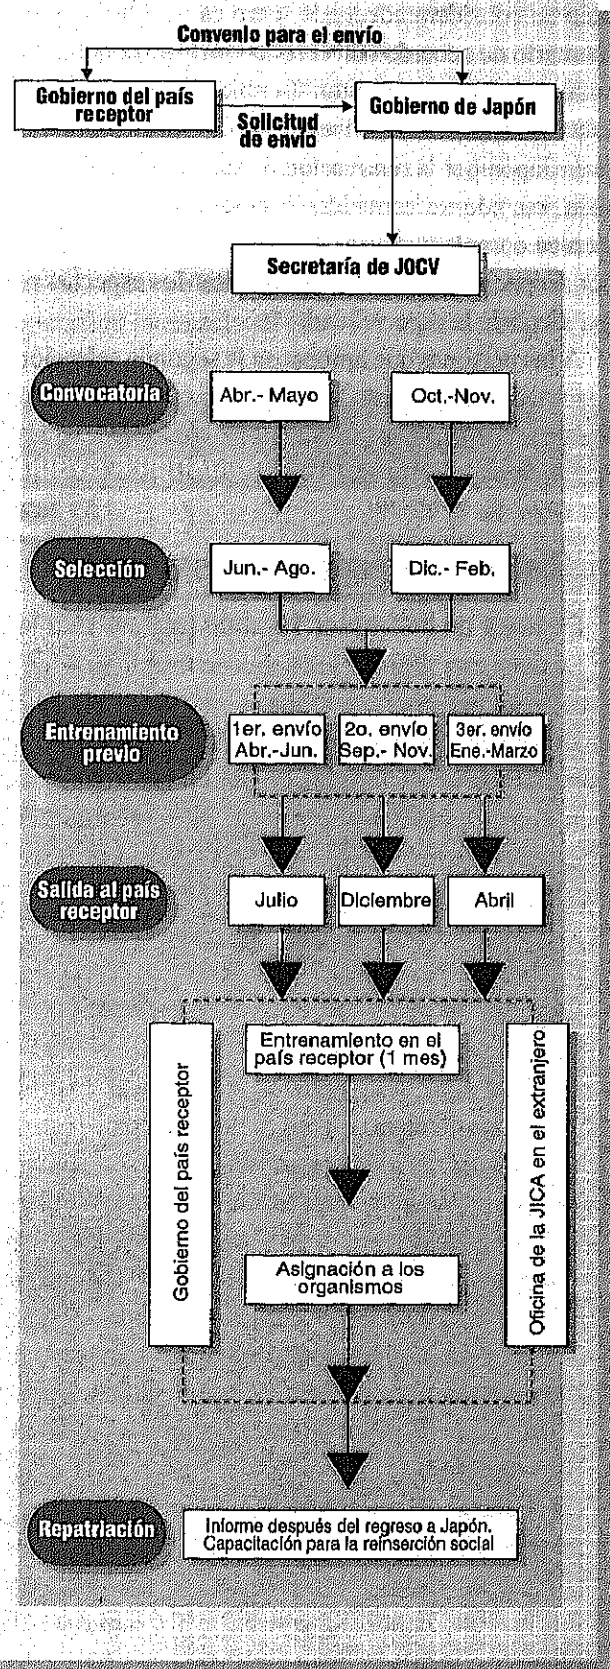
Convenio para el envío

Gobierno del país receptor

Solicitud de envío

Gobierno de Japón

Secretaría de JOCV

Convocatoria

Abr.- Mayo

Oct.-Nov.

Selección

Jun.- Ago.

Dic.- Feb.

Entrenamiento previo

1er. envío Abr.-Jun.

2o. envío Sep.- Nov.

3er. envío Ene.-Marzo

Salida al país receptor

Julio

Diciembre

Abril

Gobierno del país receptor

Entrenamiento en el país receptor (1 mes)

Asignación a los organismos

Oficina de la JICA en el extranjero

Repatriación

Informe después del regreso a Japón. Capacitación para la reinserción social